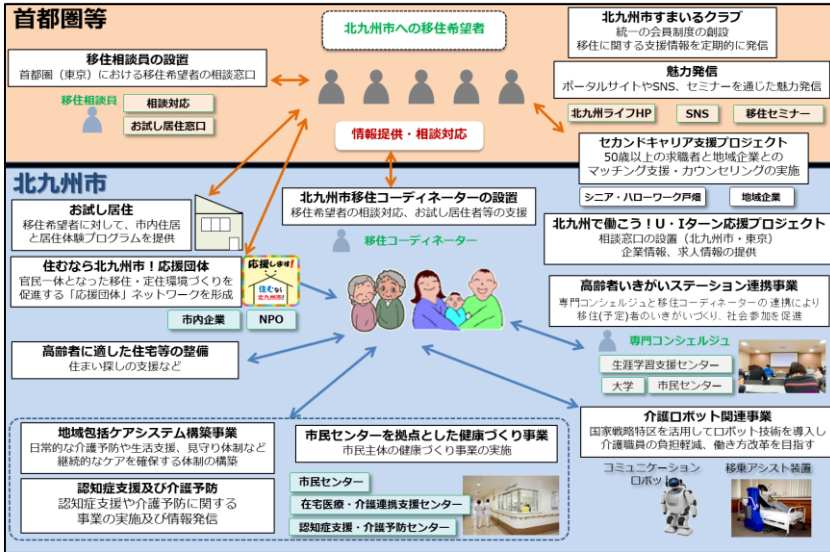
首都圏等

北九州市への移住希望者

北九州市すまいるクラブ
統一の会員制度の創設
移住に関する支援情報を定期的に発信

移住相談員の設置
首都圏（東京）における移住希望者の相談窓口

移住相談員
相談対応
お試し居住窓口

魅力発信
ポータルサイトやSNS、セミナーを通じた魅力発信

北九州ライフHP
SNS
移住セミナー

情報提供・相談対応

セカンドキャリア支援プロジェクト
50歳以上の求職者と地域企業との
マッチング支援・カウンセリングの実施

北九州市

シニア・ハローワーク戸畑
地域企業

北九州市移住コーディネーターの設置
移住希望者の相談対応、お試し居住者等の支援

お試し居住
移住希望者に対して、市内住居と居住体験プログラムを提供

移住コーディネーター

北九州で働こう！U・Iターン応援プロジェクト
相談窓口の設置（北九州市・東京）
企業情報、求人情報の提供

住むなら北九州市！応援団体
官民一体となった移住・定住環境づくりを促進する「応援団体」ネットワークを形成

応援します！
住むなら北九州市！

市内企業
NPO

高齢者いきがいステーション連携事業
専門コンシェルジュと移住コーディネーターの連携により移住(予定)者のいきがいづくり、社会参加を促進

専門コンシェルジュ
生涯学習支援センター
大学
市民センター

高齢者に適した住宅等の整備
住まい探しの支援など

介護ロボット関連事業
国家戦略特区を活用してロボット技術を導入し介護職員の負担軽減、働き方改革を目指す

地域包括ケアシステム構築事業
日常的な介護予防や生活支援、見守り体制など継続的なケアを確保する体制の構築

市民センターを拠点とした健康づくり事業
市民主体の健康づくり事業の実施

コミュニケーションロボット
移乗アシスト装置

認知症支援及び介護予防
認知症支援や介護予防に関する事業の実施及び情報発信

市民センター
在宅医療・介護連携支援センター
認知症支援・介護予防センター